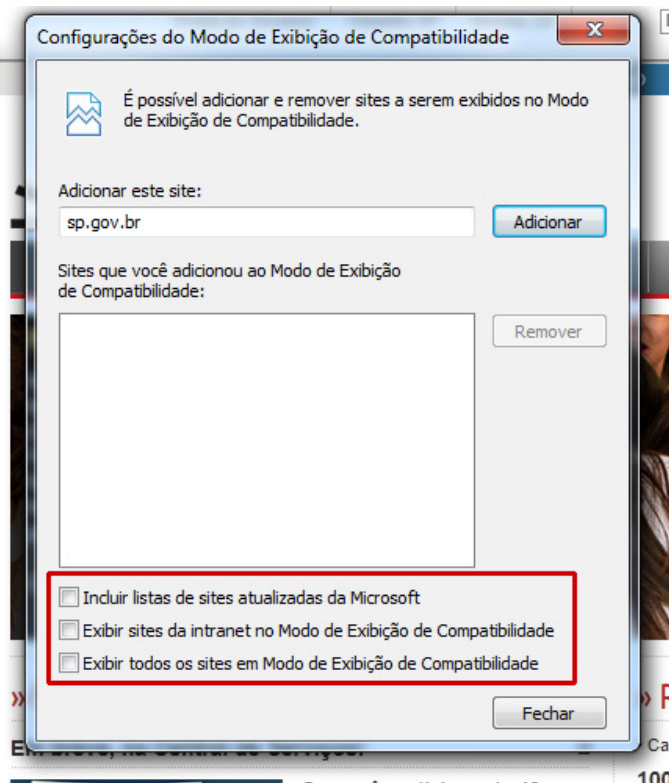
Configurações do Modo de Exibição de Compatibilidade

É possível adicionar e remover sites a serem exibidos no Modo de Exibição de Compatibilidade.

Adicionar este site:

sp.gov.br

Adicionar

Sites que você adicionou ao Modo de Exibição de Compatibilidade:

Remover

Incluir listas de sites atualizadas da Microsoft

Exibir sites da intranet no Modo de Exibição de Compatibilidade

Exibir todos os sites em Modo de Exibição de Compatibilidade

Fechar